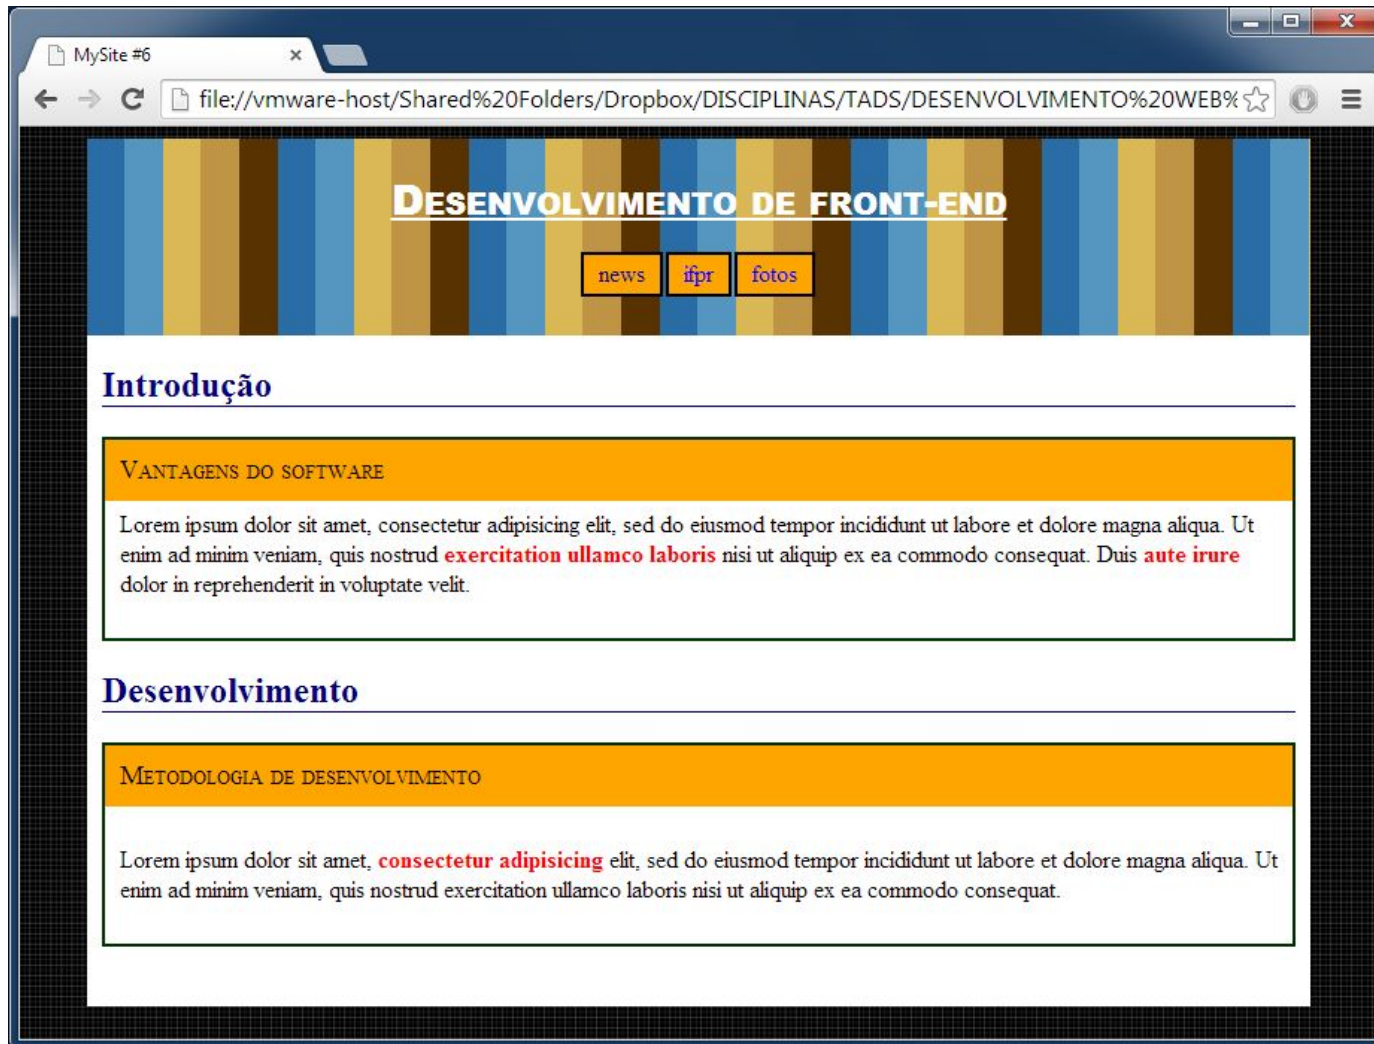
MySite #6

file://vmware-host/Shared%20Folders/Dropbox/DISCIPLINAS/TADS/DESENVOLVIMENTO%20WEB%

Desenvolvimento de front-end

news ifpr fotos

Introdução

Vantagens do software

Lorem ipsum dolor sit amet, consectetur adipisicing elit, sed do eiusmod tempor incididunt ut labore et dolore magna aliqua. Ut enim ad minim veniam, quis nostrud exercitation ullamco laboris nisi ut aliquip ex ea commodo consequat. Duis aute irure dolor in reprehenderit in voluptate velit.

Desenvolvimento

Metodologia de desenvolvimento

Lorem ipsum dolor sit amet, consectetur adipisicing elit, sed do eiusmod tempor incididunt ut labore et dolore magna aliqua. Ut enim ad minim veniam, quis nostrud exercitation ullamco laboris nisi ut aliquip ex ea commodo consequat.